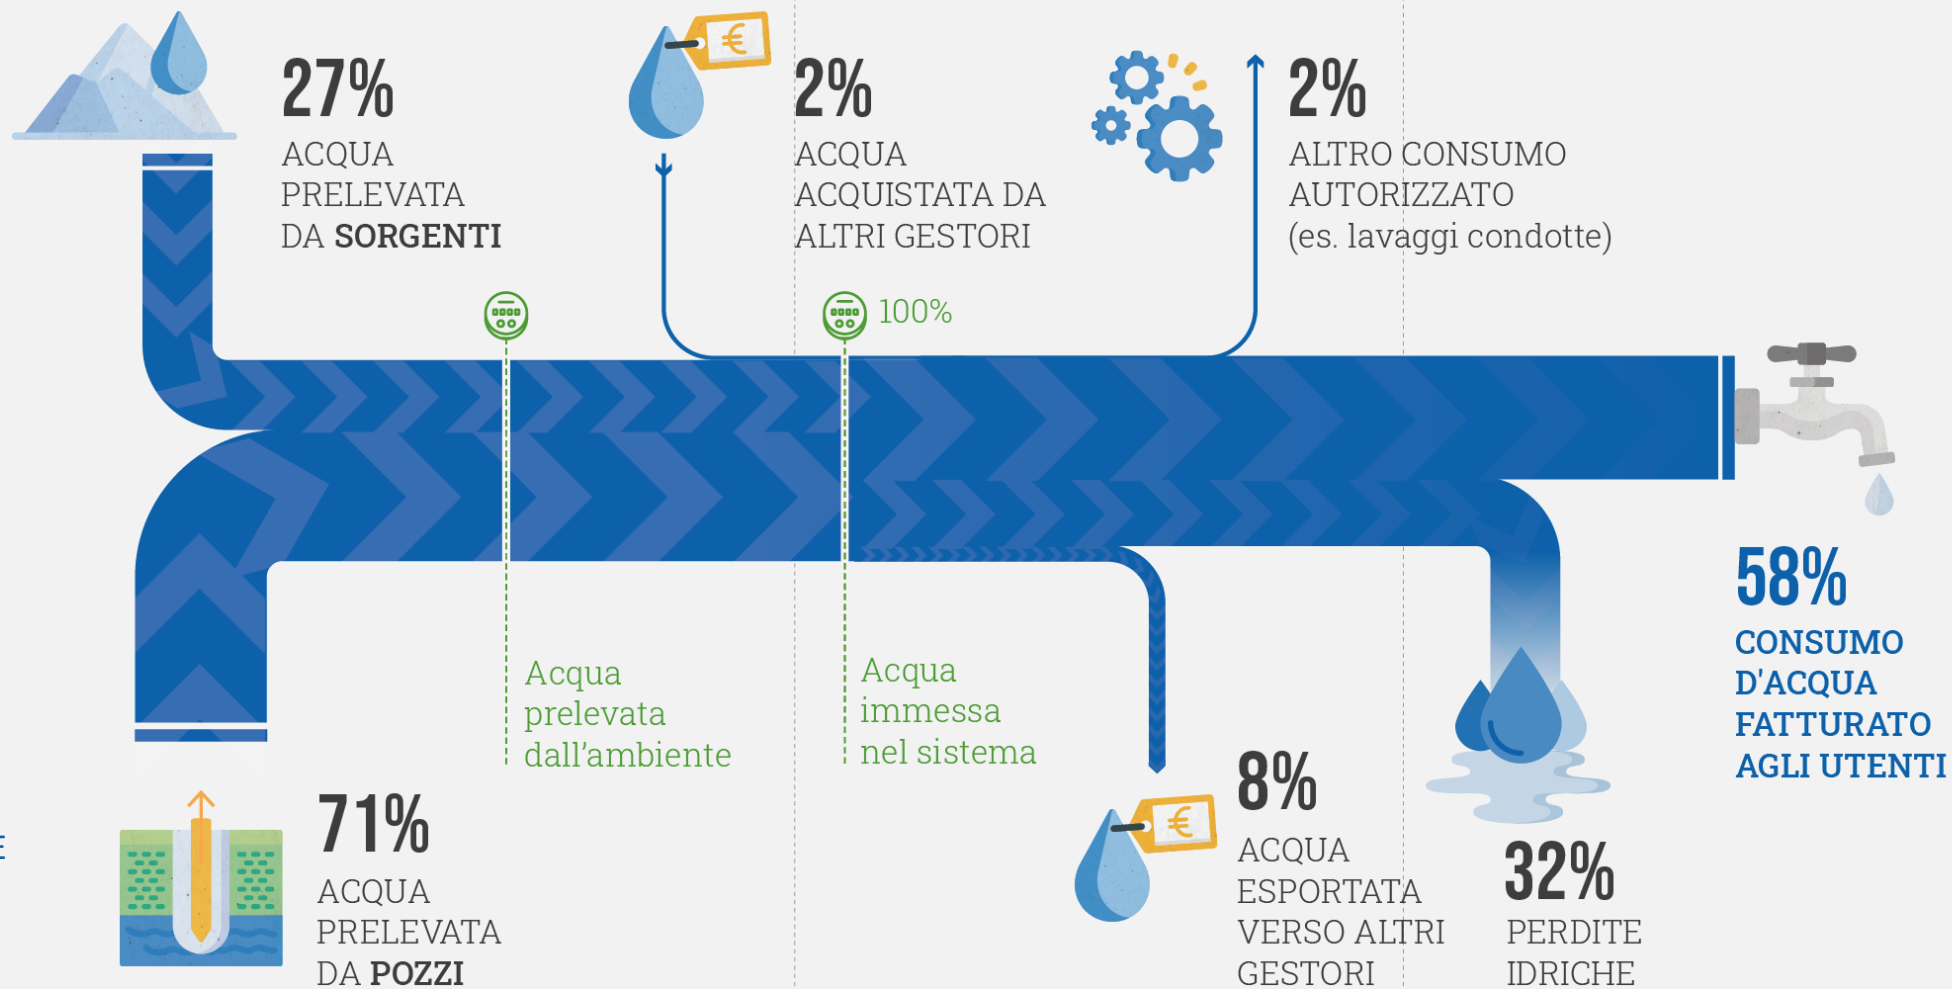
27%
ACQUA PRELEVATA DA SORGENTI

2%
ACQUA ACQUISTATA DA ALTRI GESTORI

2%
ALTRO CONSUMO AUTORIZZATO (es. lavaggi condotte)

100%

Acqua prelevata dall’ambiente

Acqua immessa nel sistema

58%
CONSUMO D'ACQUA FATTURATO AGLI UTENTI

71%
ACQUA PRELEVATA DA POZZI

8%
ACQUA ESPORTATA VERSO ALTRI GESTORI

32%
PERDITE IDRICHE